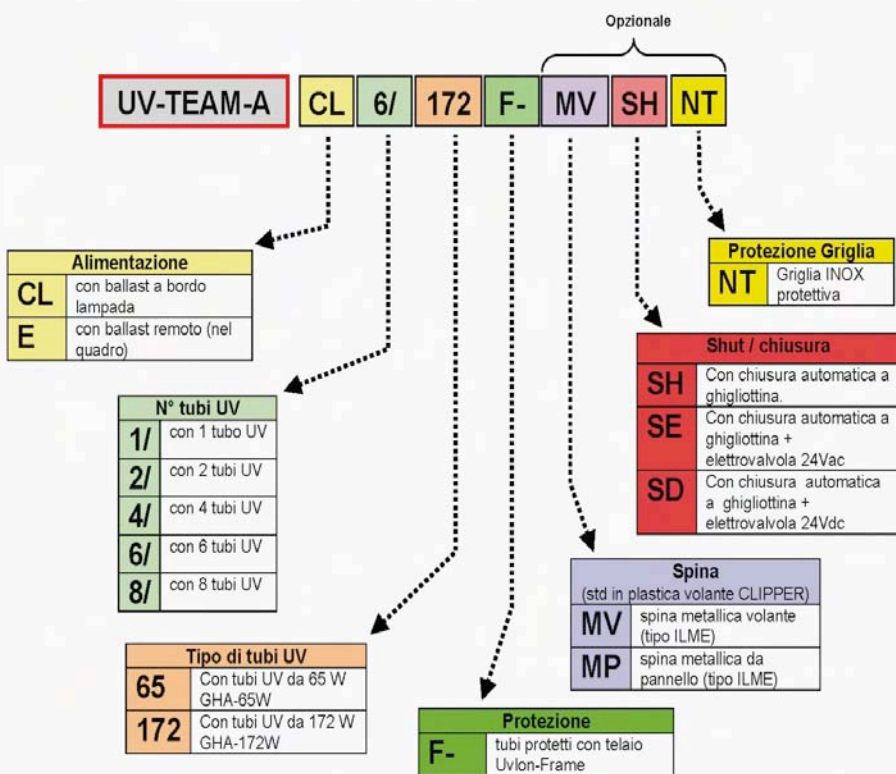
Opzionale

UV-TEAM-A CL 6/ 172 F- MV SH NT

| Alimentazione | |
|---|---|
| CL | con ballast a bordo lampada |
| E | con ballast remoto (nel quadro) |

| N° tubi UV | |
|---|---|
| 1/ | con 1 tubo UV |
| 2/ | con 2 tubi UV |
| 4/ | con 4 tubi UV |
| 6/ | con 6 tubi UV |
| 8/ | con 8 tubi UV |

| Tipo di tubi UV | |
|---|---|
| 65 | Con tubi UV da 65 W GHA-65W |
| 172 | Con tubi UV da 172 W GHA-172W |

| Protezione | |
|---|---|
| F- | tubi protetti con telaio Uvlon-Frame |

| Spina (std in plastica volante CLIPPER) | |
|---|---|
| MV | spina metallica volante (tipo ILME) |
| MP | spina metallica da pannello (tipo ILME) |

| Shut / chiusura | |
|---|---|
| SH | Con chiusura automatica a ghigliottina. |
| SE | Con chiusura automatica a ghigliottina + elettrovalvola 24Vac |
| SD | Con chiusura automatica a ghigliottina + elettrovalvola 24Vdc |

| Protezione Griglia | |
|---|---|
| NT | Griglia INOX protettiva |